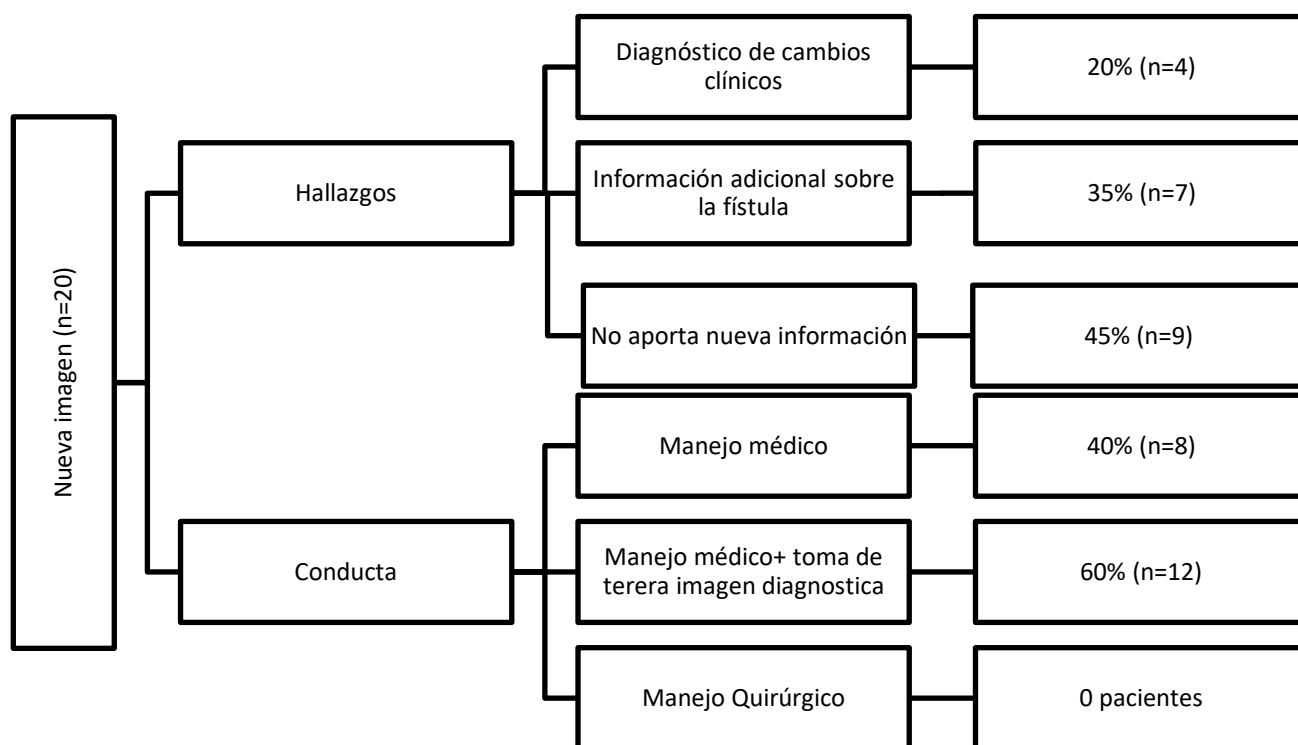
Nueva imagen (n=20)

Hallazgos

Diagnóstico de cambios clínicos

20% (n=4)

Información adicional sobre la fístula

35% (n=7)

No aporta nueva información

45% (n=9)

Conducta

Manejo médico

40% (n=8)

Manejo médico+ toma de terera imagen diagnostica

60% (n=12)

Manejo Quirúrgico

0 pacientes